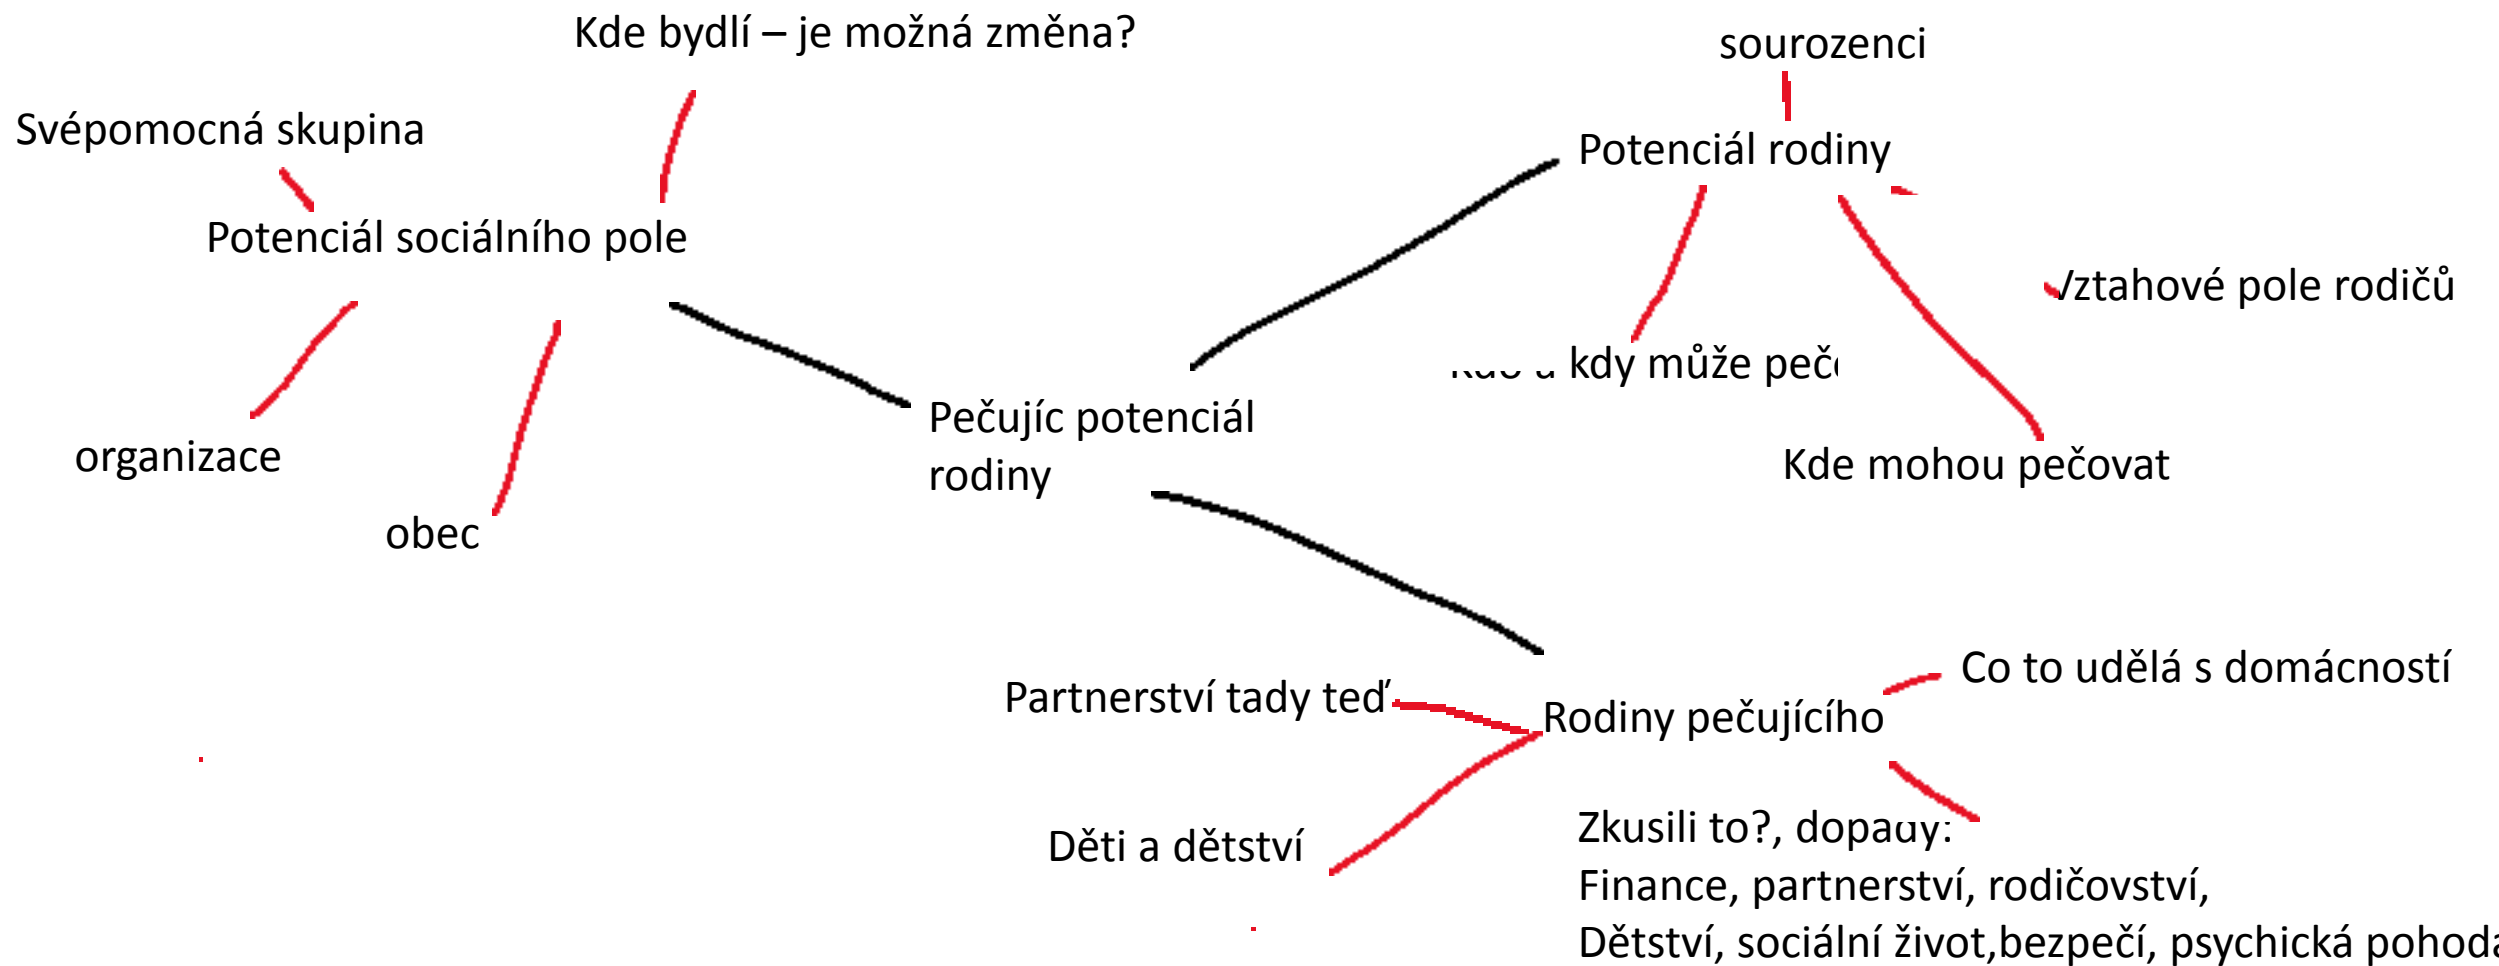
Kde bydlí – je možná změna?

sourozenci

Svépomocná skupina

Potenciál rodiny

Potenciál sociálního pole

Vztahové pole rodičů

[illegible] kdy může peč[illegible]

organizace

Pečujíc potenciál rodiny

Kde mohou pečovat

obec

Co to udělá s domácností

Partnerství tady teď

Rodiny pečujícího

Děti a dětství

Zkusili to?, dopady:
Finance, partnerství, rodičovství,
Dětství, sociální život,bezpečí, psychická pohod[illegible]